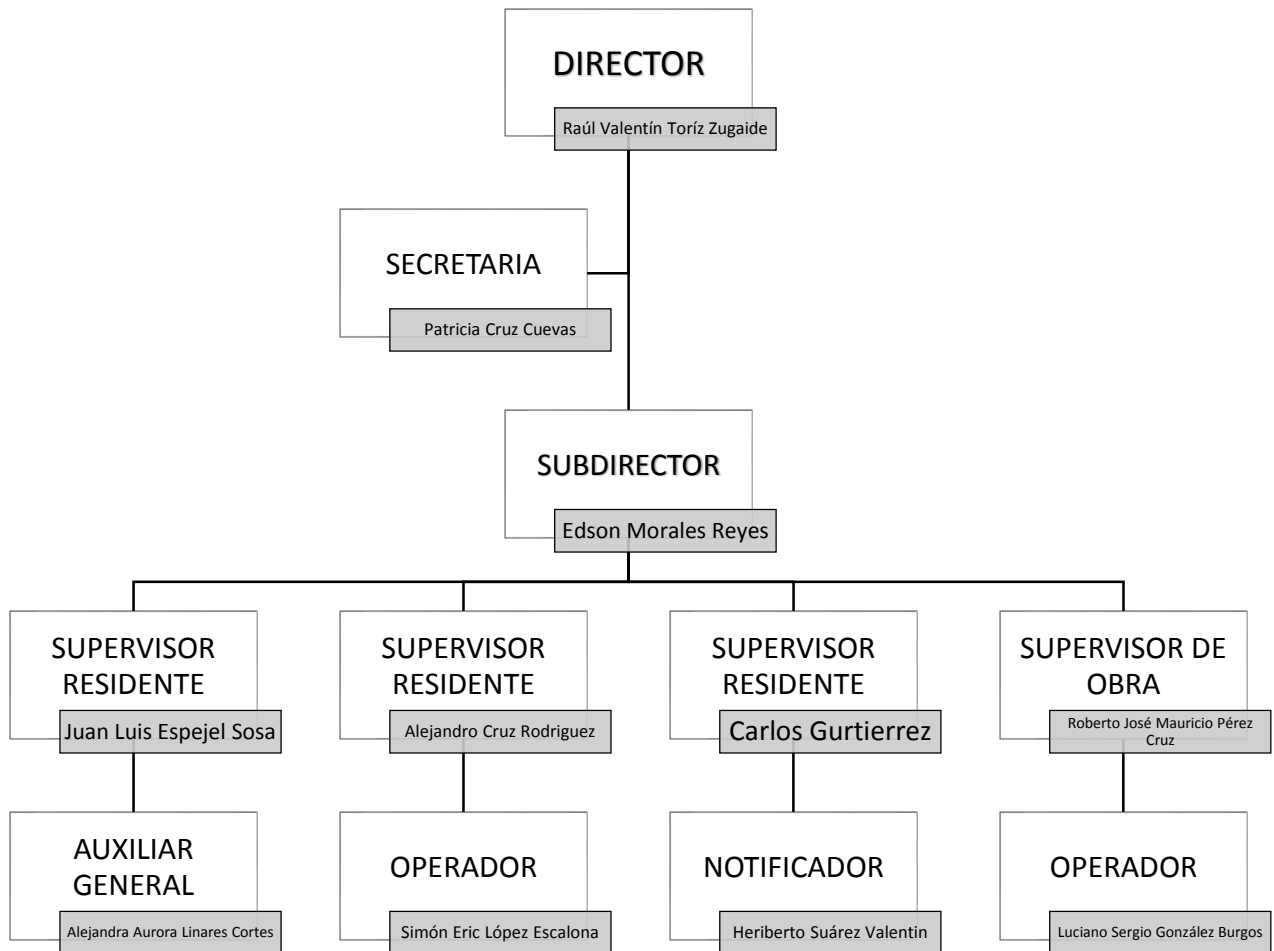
DIRECTOR

Raúl Valentín Toríz Zugaide

SECRETARIA

Patricia Cruz Cuevas

SUBDIRECTOR

Edson Morales Reyes

SUPERVISOR RESIDENTE

Juan Luis Espejel Sosa

SUPERVISOR RESIDENTE

Alejandro Cruz Rodriguez

SUPERVISOR RESIDENTE

Carlos Gurtierrez

SUPERVISOR DE OBRA

Roberto José Mauricio Pérez Cruz

AUXILIAR GENERAL

Alejandra Aurora Linares Cortes

OPERADOR

Simón Eric López Escalona

NOTIFICADOR

Heriberto Suárez Valentin

OPERADOR

Luciano Sergio González Burgos